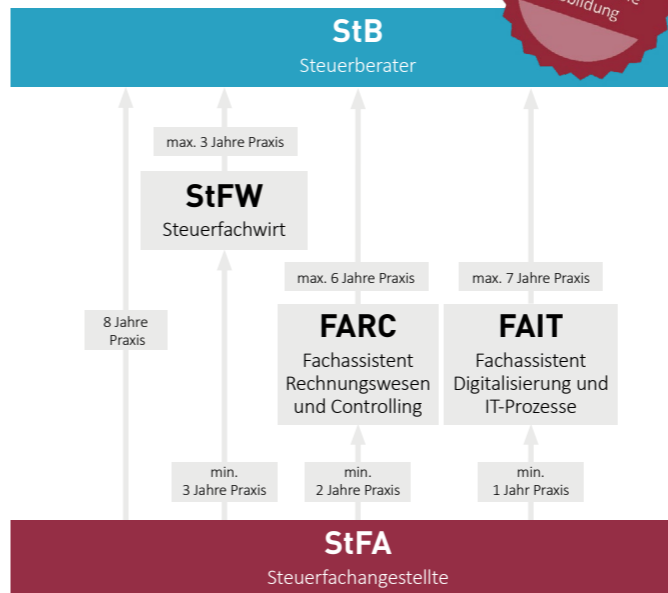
StB
Steuerberater

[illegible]
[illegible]bildung

max. 3 Jahre Praxis

StFW
Steuerfachwirt

8 Jahre Praxis

max. 6 Jahre Praxis

FARC
Fachassistent Rechnungswesen und Controlling

max. 7 Jahre Praxis

FAIT
Fachassistent Digitalisierung und IT-Prozesse

min. 3 Jahre Praxis

min. 2 Jahre Praxis

min. 1 Jahr Praxis

StFA
Steuerfachangestellte